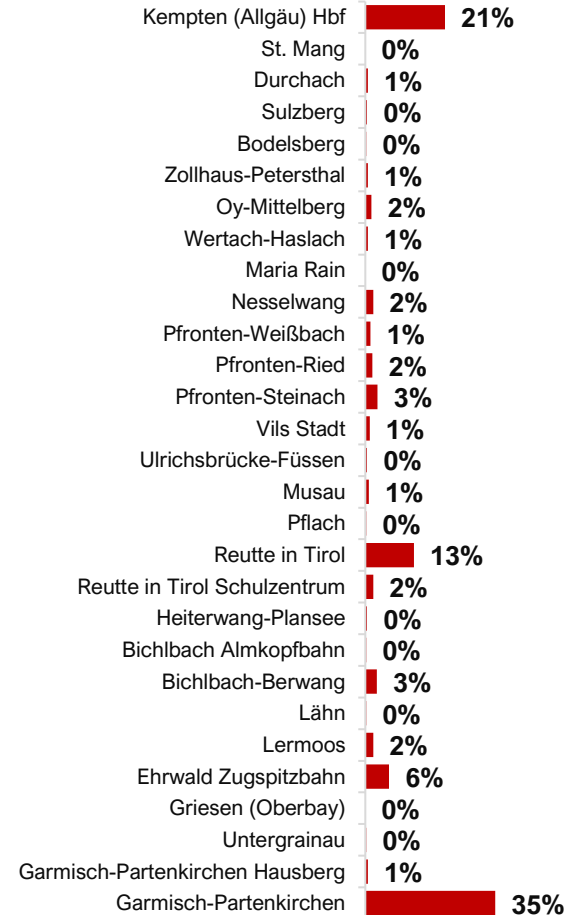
| | |
|---|---|
| Kempten (Allgäu) Hbf | 21% |
| St. Mang | 0% |
| Durchach | 1% |
| Sulzberg | 0% |
| Bodelsberg | 0% |
| Zollhaus-Petersthal | 1% |
| Oy-Mittelberg | 2% |
| Wertach-Haslach | 1% |
| Maria Rain | 0% |
| Nesselwang | 2% |
| Pfronten-Weißbach | 1% |
| Pfronten-Ried | 2% |
| Pfronten-Steinach | 3% |
| Vils Stadt | 1% |
| Ulrichsbrücke-Füssen | 0% |
| Musau | 1% |
| Pflach | 0% |
| Reutte in Tirol | 13% |
| Reutte in Tirol Schulzentrum | 2% |
| Heiterwang-Plansee | 0% |
| Bichlbach Almkopfbahn | 0% |
| Bichlbach-Berwang | 3% |
| Lähn | 0% |
| Lermoos | 2% |
| Ehrwald Zugspitzbahn | 6% |
| Griesen (Oberbay) | 0% |
| Untergrainau | 0% |
| Garmisch-Partenkirchen Hausberg | 1% |
| Garmisch-Partenkirchen | 35% |